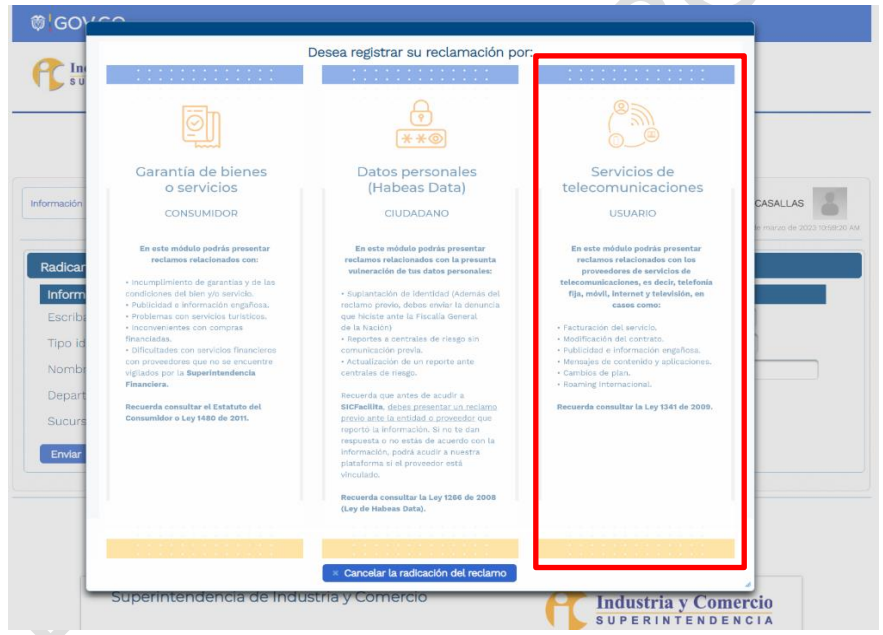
GOV.CO

In
SU

Información

Radicar
Inform
Escrib
Tipo id
Nombr
Depart
Sucurs
Enviar

CASALLAS
de marzo de 2023 10:59:20 AM

Desea registrar su reclamación por:

Garantía de bienes o servicios

CONSUMIDOR

En este módulo podrás presentar reclamos relacionados con:

• Incumplimiento de garantías y de las condiciones del bien y/o servicio.
• Publicidad e información engañosa.
• Problemas con servicios turísticos.
• Inconvenientes con compras financiadas.
• Dificultades con servicios financieros con proveedores que no se encuentre vigilados por la Superintendencia Financiera.

Recuerda consultar el Estatuto del Consumidor o Ley 1480 de 2011.

Datos personales (Habeas Data)

CIUDADANO

En este módulo podrás presentar reclamos relacionados con la presunta vulneración de tus datos personales:

• Suplantación de identidad (Además del reclamo previo, debes enviar la denuncia que hiciste ante la Fiscalía General de la Nación)
• Reportes a centrales de riesgo sin comunicación previa.
• Actualización de un reporte ante centrales de riesgo.

Recuerda que antes de acudir a SICFacilita, debes presentar un reclamo previo ante la entidad o proveedor que reportó la información. Si no te dan respuesta o no estás de acuerdo con la información, podrá acudir a nuestra plataforma si el proveedor está vinculado.

Recuerda consultar la Ley 1266 de 2008 (Ley de Habeas Data).

Servicios de telecomunicaciones

USUARIO

En este módulo podrás presentar reclamos relacionados con los proveedores de servicios de telecomunicaciones, es decir, telefonía fija, móvil, internet y televisión, en casos como:

• Facturación del servicio.
• Modificación del contrato.
• Publicidad e información engañosa.
• Mensajes de contenido y aplicaciones.
• Cambios de plan.
• Roaming internacional.

Recuerda consultar la Ley 1341 de 2009.

× Cancelar la radicación del reclamo

Superintendencia de Industria y Comercio

Industria y Comercio
SUPERINTENDENCIA